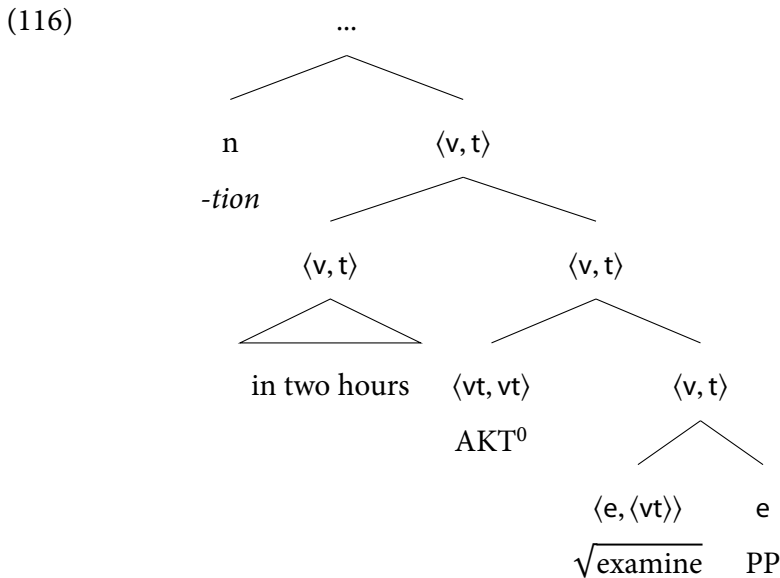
(116)

...

n

-tion

$\langle v, t \rangle$

$\langle v, t \rangle$

in two hours

$\langle v, t \rangle$

$\langle vt, vt \rangle$

AKT$^0$

$\langle v, t \rangle$

$\langle e, \langle vt \rangle \rangle$

$\sqrt{\text{examine}}$

e

PP